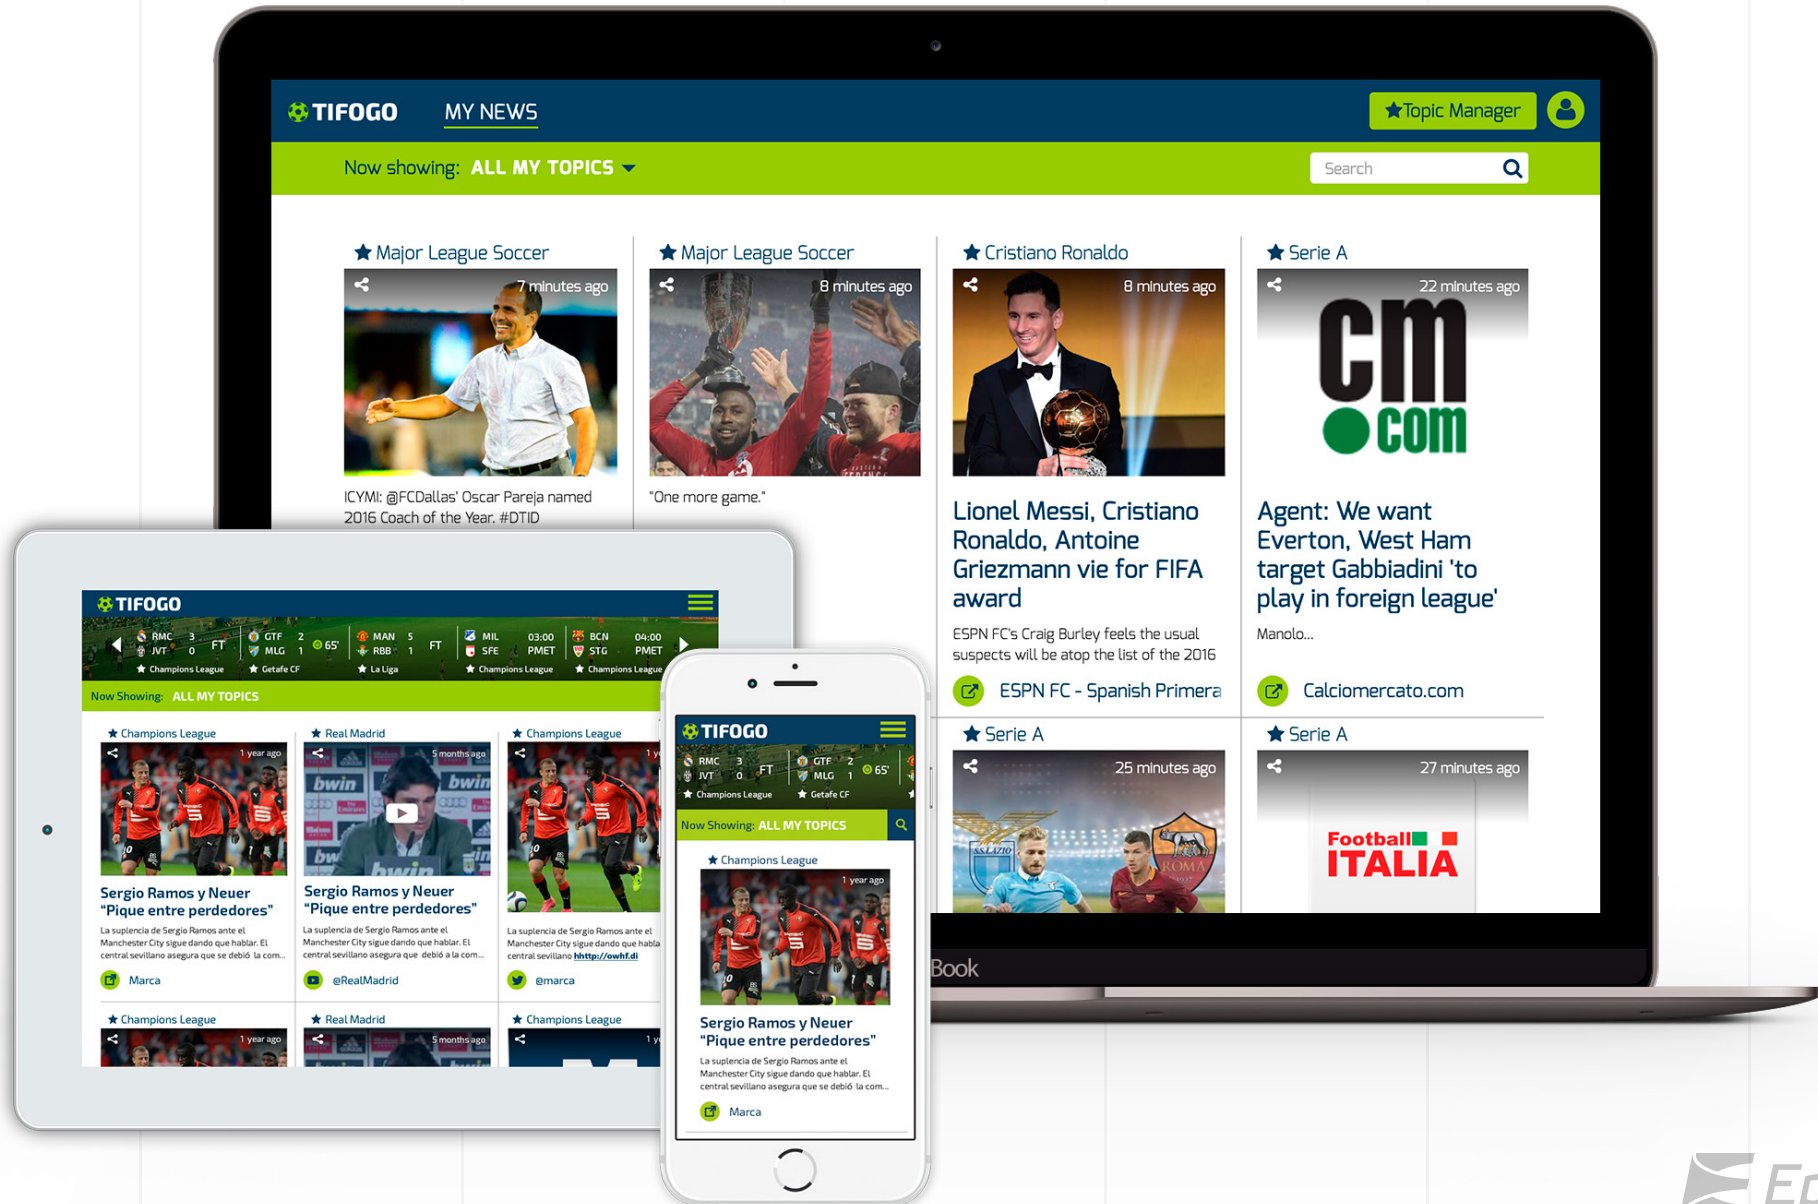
TIFOGO MY NEWS

Topic Manager

Now showing: ALL MY TOPICS

Search

Major League Soccer
7 minutes ago
ICYMI: @FCDallas' Oscar Pareja named 2016 Coach of the Year. #DTID

Major League Soccer
8 minutes ago
"One more game."

Cristiano Ronaldo
8 minutes ago
Lionel Messi, Cristiano Ronaldo, Antoine Griezmann vie for FIFA award
ESPN FC's Craig Burley feels the usual suspects will be atop the list of the 2016
ESPN FC - Spanish Primera

Serie A
22 minutes ago
cm com
Agent: We want Everton, West Ham target Gabbiadini 'to play in foreign league'
Manolo...
Calciomercato.com

Serie A
25 minutes ago

Serie A
27 minutes ago
Football ITALIA

Book

TIFOGO
RMC 3 JVT 0 FT Champions League
GTF 2 MLG 1 65' Getafe CF
MAN 5 RBB 1 FT La Liga
MIL SFE 03:00 PMET Champions League
BCN STG 04:00 PMET Champions League
Now Showing: ALL MY TOPICS

Champions League
1 year ago
Sergio Ramos y Neuer "Pique entre perdedores"
La suplencia de Sergio Ramos ante el Manchester City sigue dando que hablar. El central sevillano asegura que se debió la com...
Marca

Real Madrid
5 months ago
Sergio Ramos y Neuer "Pique entre perdedores"
La suplencia de Sergio Ramos ante el Manchester City sigue dando que hablar. El central sevillano asegura que se debió a la com...
@RealMadrid

Champions League
1 y
La suplencia de Sergio Ramos ante el Manchester City sigue dando que habla central sevillano hhttp://owhf.di
@marca

Champions League
1 year ago
Real Madrid
5 months ago
Champions League

TIFOGO
RMC 3 JVT 0 FT Champions League
GTF 2 MLG 1 65' Getafe CF
Now Showing: ALL MY TOPICS
Champions League
1 year ago
Sergio Ramos y Neuer "Pique entre perdedores"
La suplencia de Sergio Ramos ante el Manchester City sigue dando que hablar. El central sevillano asegura que se debió la com...
Marca